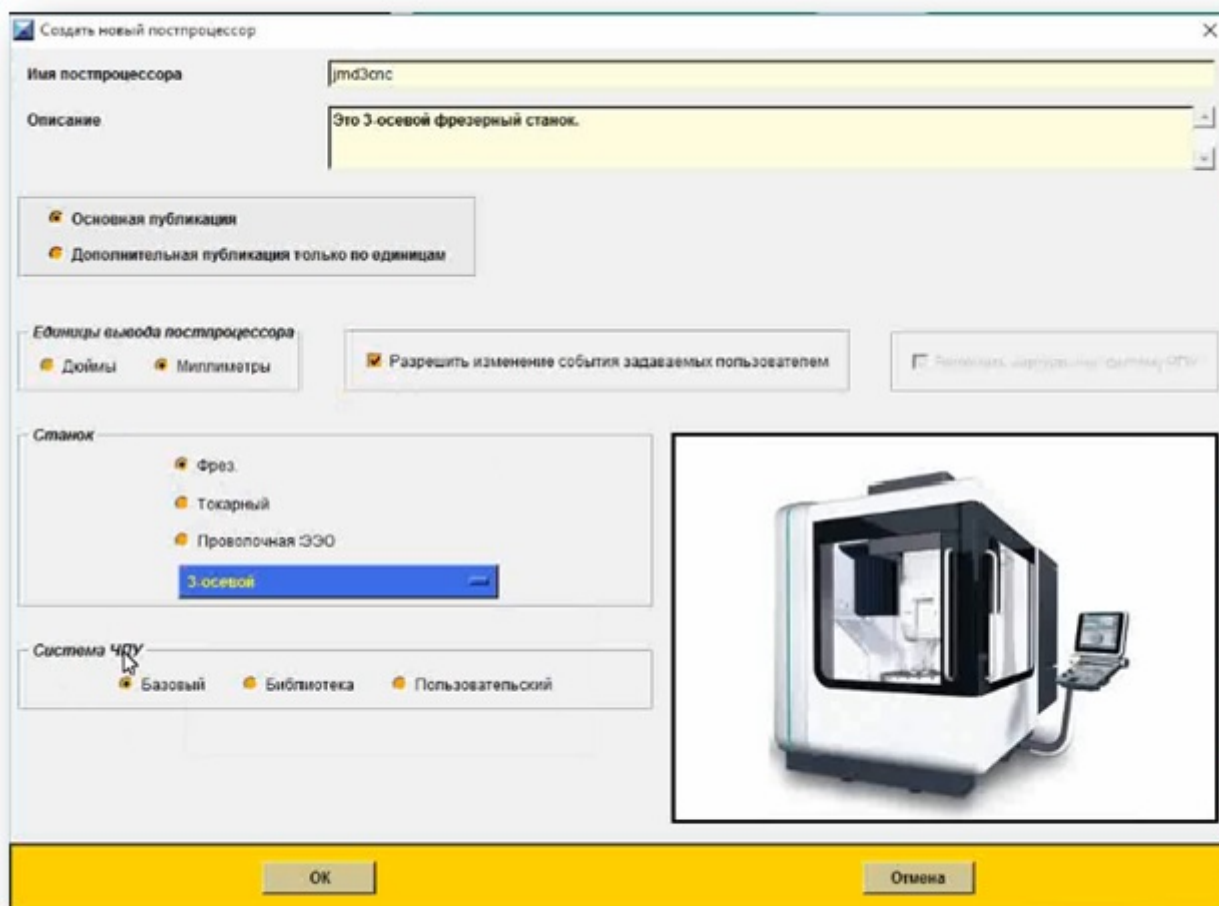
Создать новый постпроцессор

Имя постпроцессора
jmd3cnc

Описание
Это 3-осевой фрезерный станок.

Основная публикация
Дополнительная публикация только по единицам

Единицы вывода постпроцессора
Дюймы
Миллиметры

Разрешить изменение события задаваемых пользователем

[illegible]

Станок
Фрез.
Токарный
Проволочная ЭЭО
3-осевой

Система ЧПУ
Базовый
Библиотека
Пользовательский

ОК
Отмена